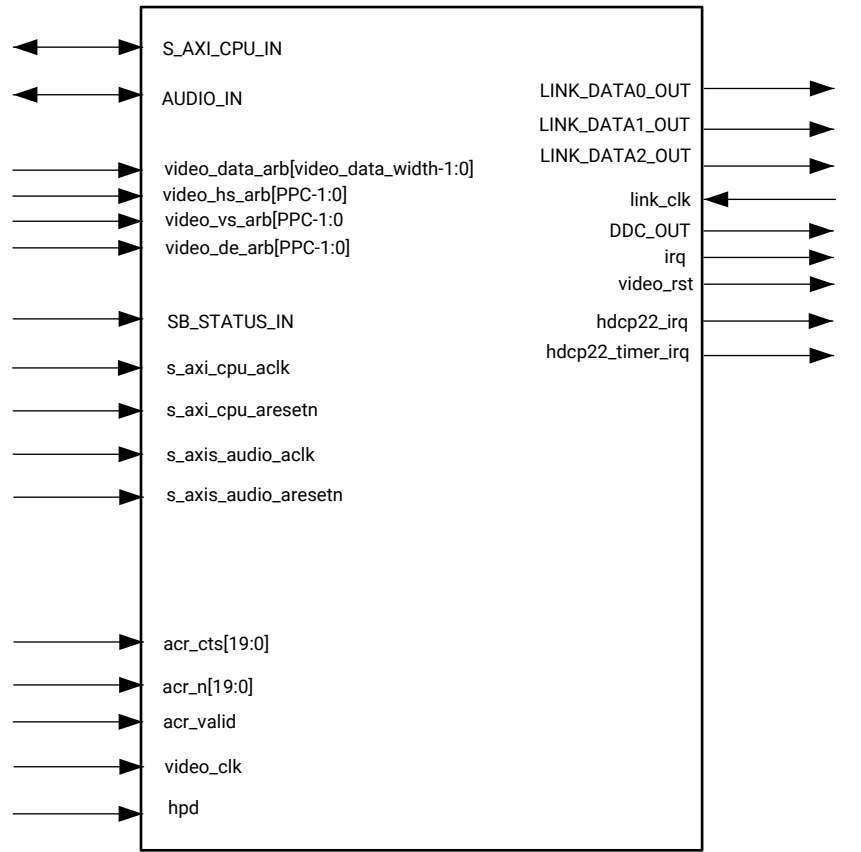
S_AXI_CPU_IN

AUDIO_IN

video_data_arb[video_data_width-1:0]

video_hs_arb[PPC-1:0]

video_vs_arb[PPC-1:0

video_de_arb[PPC-1:0]

SB_STATUS_IN

s_axi_cpu_aclk

s_axi_cpu_aresetn

s_axis_audio_aclk

s_axis_audio_aresetn

acr_cts[19:0]

acr_n[19:0]

acr_valid

video_clk

hpd

LINK_DATA0_OUT

LINK_DATA1_OUT

LINK_DATA2_OUT

link_clk

DDC_OUT

irq

video_rst

hdcp22_irq

hdcp22_timer_irq